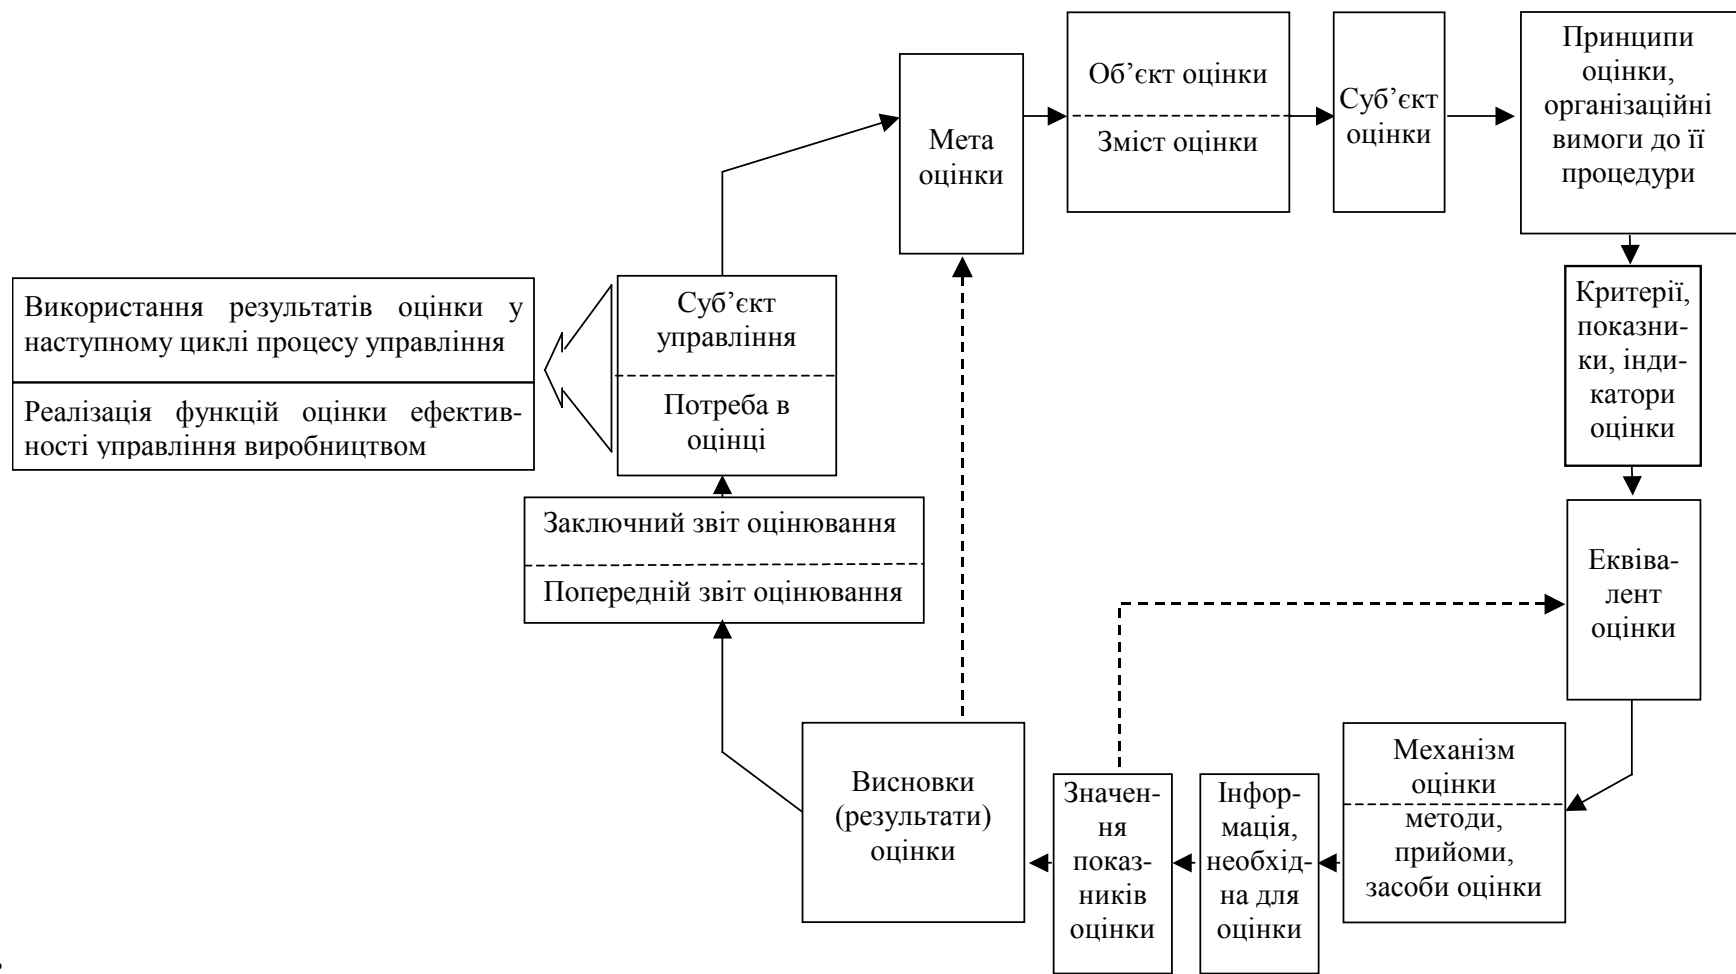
Мета оцінки

Об'єкт оцінки

Зміст оцінки

Суб'єкт оцінки

Принципи оцінки, організаційні вимоги до її процедури

Використання результатів оцінки у наступному циклі процесу управління

Реалізація функцій оцінки ефективності управління виробництвом

Суб'єкт управління

Потреба в оцінці

Критерії, показники, індикатори оцінки

Заключний звіт оцінювання

Попередній звіт оцінювання

Еквівалент оцінки

Механізм оцінки

методи, прийоми, засоби оцінки

Висновки (результати) оцінки

Значення показників оцінки

Інформація, необхідна для оцінки